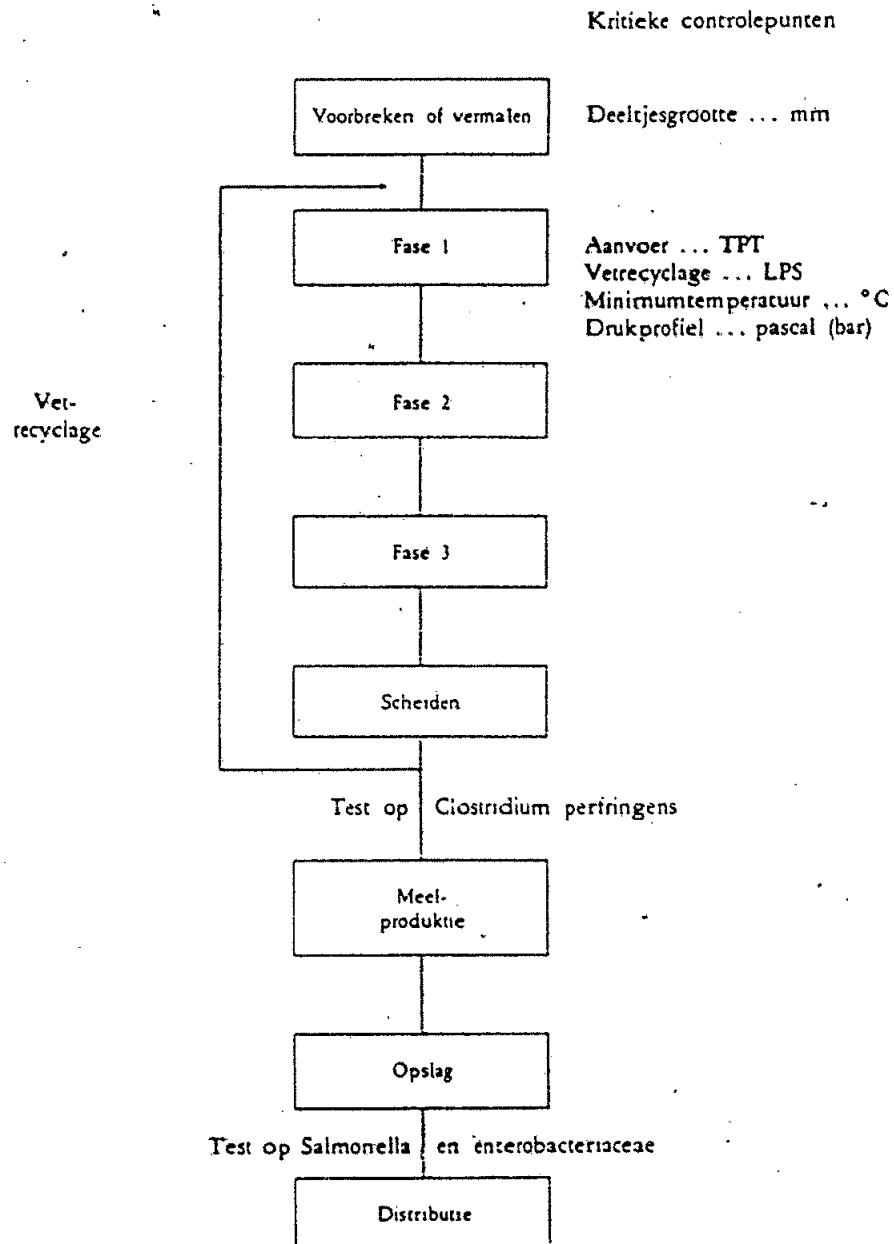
Kritieke controlepunten

Voorbreken of vermalen

Deeltjesgrootte ... mm

Fase 1

Aanvoer ... TPT
Vetrecyclage ... LPS
Minimumtemperatuur ... °C
Drukprofiel ... pascal (bar)

Vetrecyclage

Fase 2

Fase 3

Scheiden

Test op Clostridium perfringens

Meelproduktie

Opslag

Test op Salmonella en enterobacteriaceae

Distributie